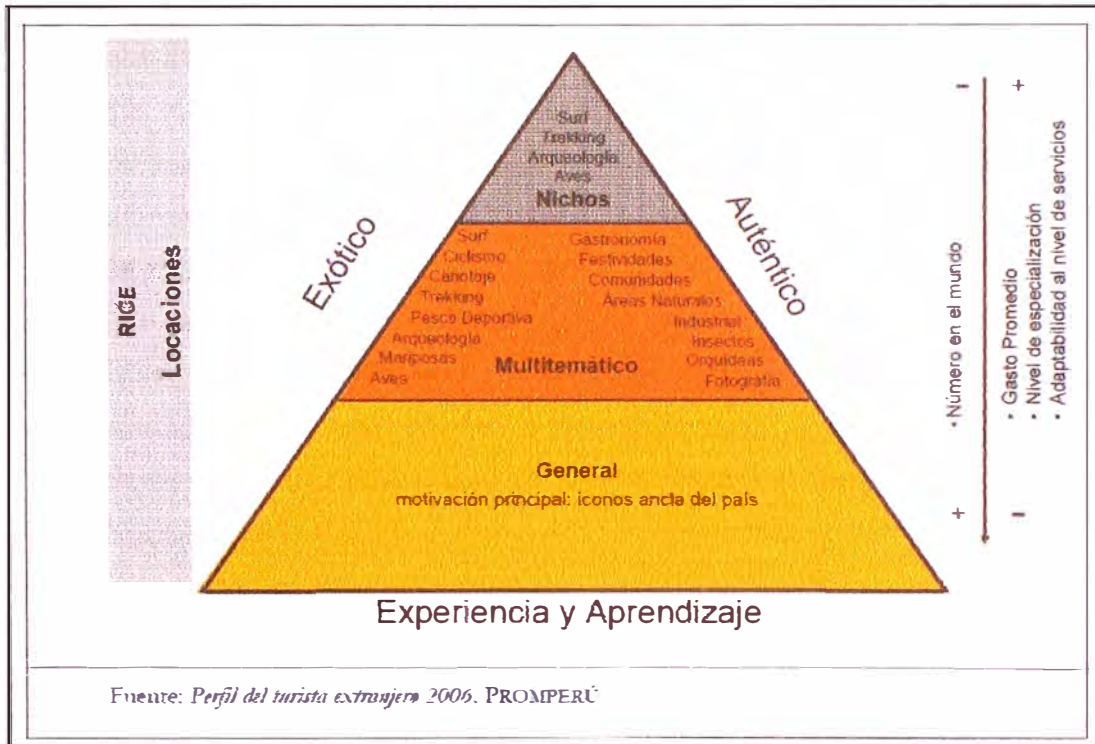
RIGE

Locaciones

Exótico

Auténtico

Surf
Trekking
Arqueología
Aves
Nichos

Surf
Ciclismo
Canotaje
Trekking
Pesca Deportiva
Arqueología
Mariposas
Aves

Gastronomía
Festividades
Comunidades
Áreas Naturales
Industrial
Insectos
Orquídeas
Fotografía

Multitemático

General
motivación principal: iconos ancla del país

Experiencia y Aprendizaje

-
• Número en el mundo
+

+
• Gasto Promedio
• Nivel de especialización
• Adaptabilidad al nivel de servicios
-

Fuente: Perfil del turista extranjero 2006. PROMPERÚ